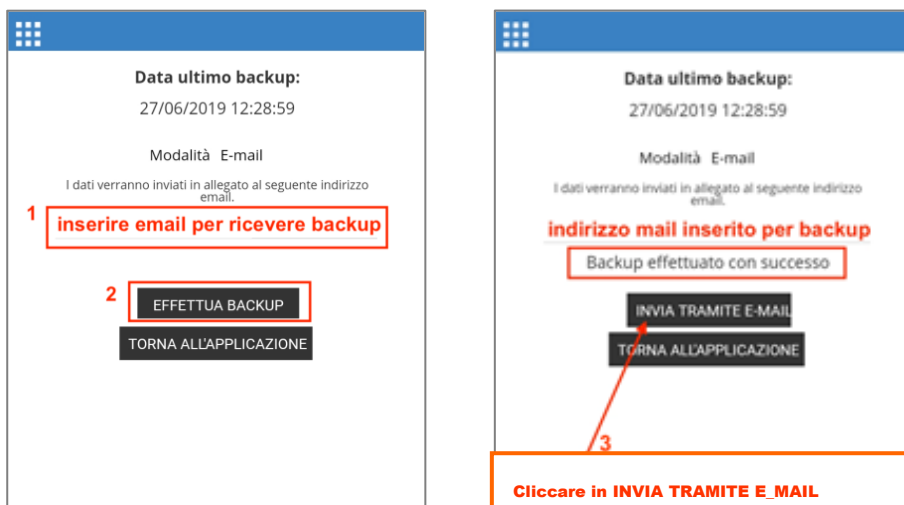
Data ultimo backup:
27/06/2019 12:28:59

Modalità E-mail

I dati verranno inviati in allegato al seguente indirizzo email.

1 inserire email per ricevere backup

2 EFFETTUA BACKUP

TORNA ALL'APPLICAZIONE

Data ultimo backup:
27/06/2019 12:28:59

Modalità E-mail

I dati verranno inviati in allegato al seguente indirizzo email.

indirizzo mail inserito per backup

Backup effettuato con successo

INVIA TRAMITE E-MAIL

TORNA ALL'APPLICAZIONE

3

Cliccare in INVIA TRAMITE E_MAIL